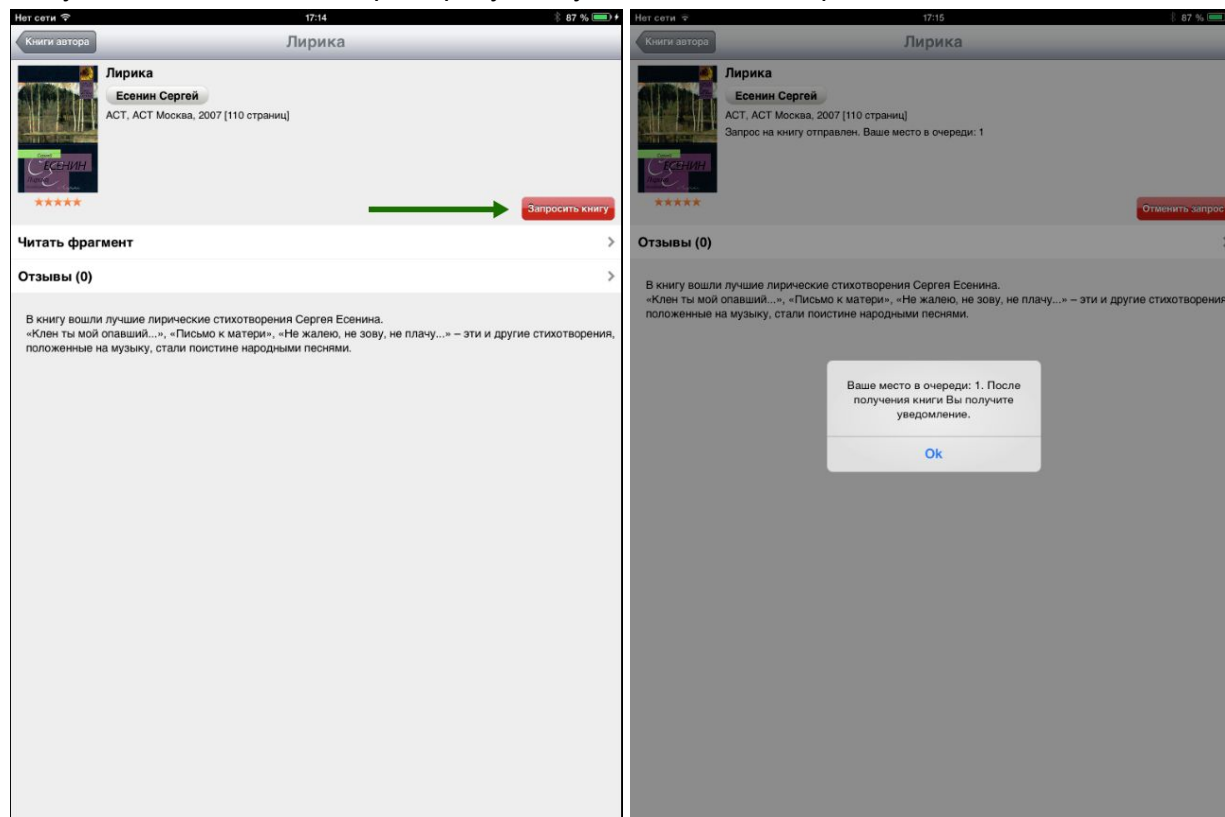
Нет сети
17:14
87 %
Книги автора
Лирика

Лирика
Есенин Сергей
АСТ, АСТ Москва, 2007 [110 страниц]

ЕСЕНИН

Запросить книгу

Читать фрагмент

Отзывы (0)

В книгу вошли лучшие лирические стихотворения Сергея Есенина.
«Клен ты мой опавший...», «Письмо к матери», «Не жалею, не зову, не плачу...» – эти и другие стихотворения, положенные на музыку, стали поистине народными песнями.

Нет сети
17:15
87 %
Книги автора
Лирика

Лирика
Есенин Сергей
АСТ, АСТ Москва, 2007 [110 страниц]
Запрос на книгу отправлен. Ваше место в очереди: 1

ЕСЕНИН

Отменить запрос

Отзывы (0)

В книгу вошли лучшие лирические стихотворения Сергея Есенина.
«Клен ты мой опавший...», «Письмо к матери», «Не жалею, не зову, не плачу...» – эти и другие стихотворения, положенные на музыку, стали поистине народными песнями.

Ваше место в очереди: 1. После получения книги Вы получите уведомление.

Ok